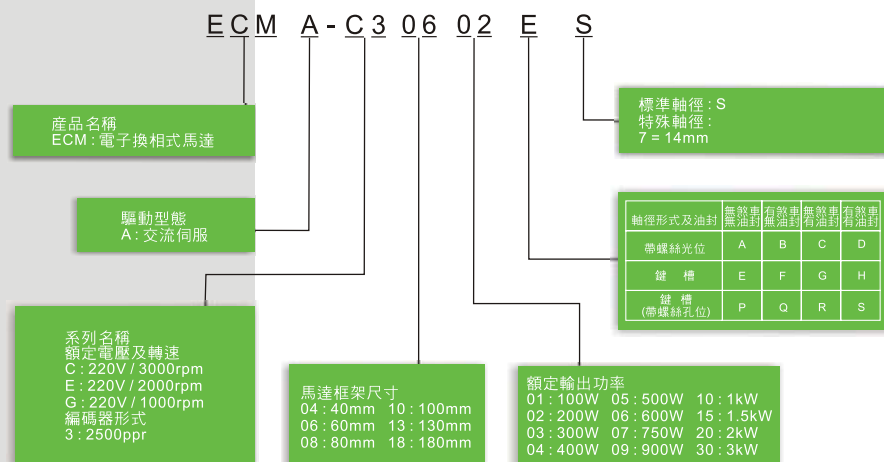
ECM A-C3 06 02 E S

產品名稱
ECM : 電子換相式馬達

驅動型態
A : 交流伺服

系列名稱
額定電壓及轉速
C : 220V / 3000rpm
E : 220V / 2000rpm
G : 220V / 1000rpm
編碼器形式
3 : 2500ppr

馬達框架尺寸
04 : 40mm 10 : 100mm
06 : 60mm 13 : 130mm
08 : 80mm 18 : 180mm

額定輸出功率
01 : 100W 05 : 500W 10 : 1kW
02 : 200W 06 : 600W 15 : 1.5kW
03 : 300W 07 : 750W 20 : 2kW
04 : 400W 09 : 900W 30 : 3kW

標準軸徑 : S
特殊軸徑 :
7 = 14mm

| 軸徑形式及油封 | 無煞車 無油封 | 有煞車 無油封 | 無煞車 有油封 | 有煞車 有油封 |
|---|---|---|---|---|
| 帶螺絲光位 | A | B | C | D |
| 鍵 槽 | E | F | G | H |
| 鍵 槽 (帶螺絲孔位) | P | Q | R | S |